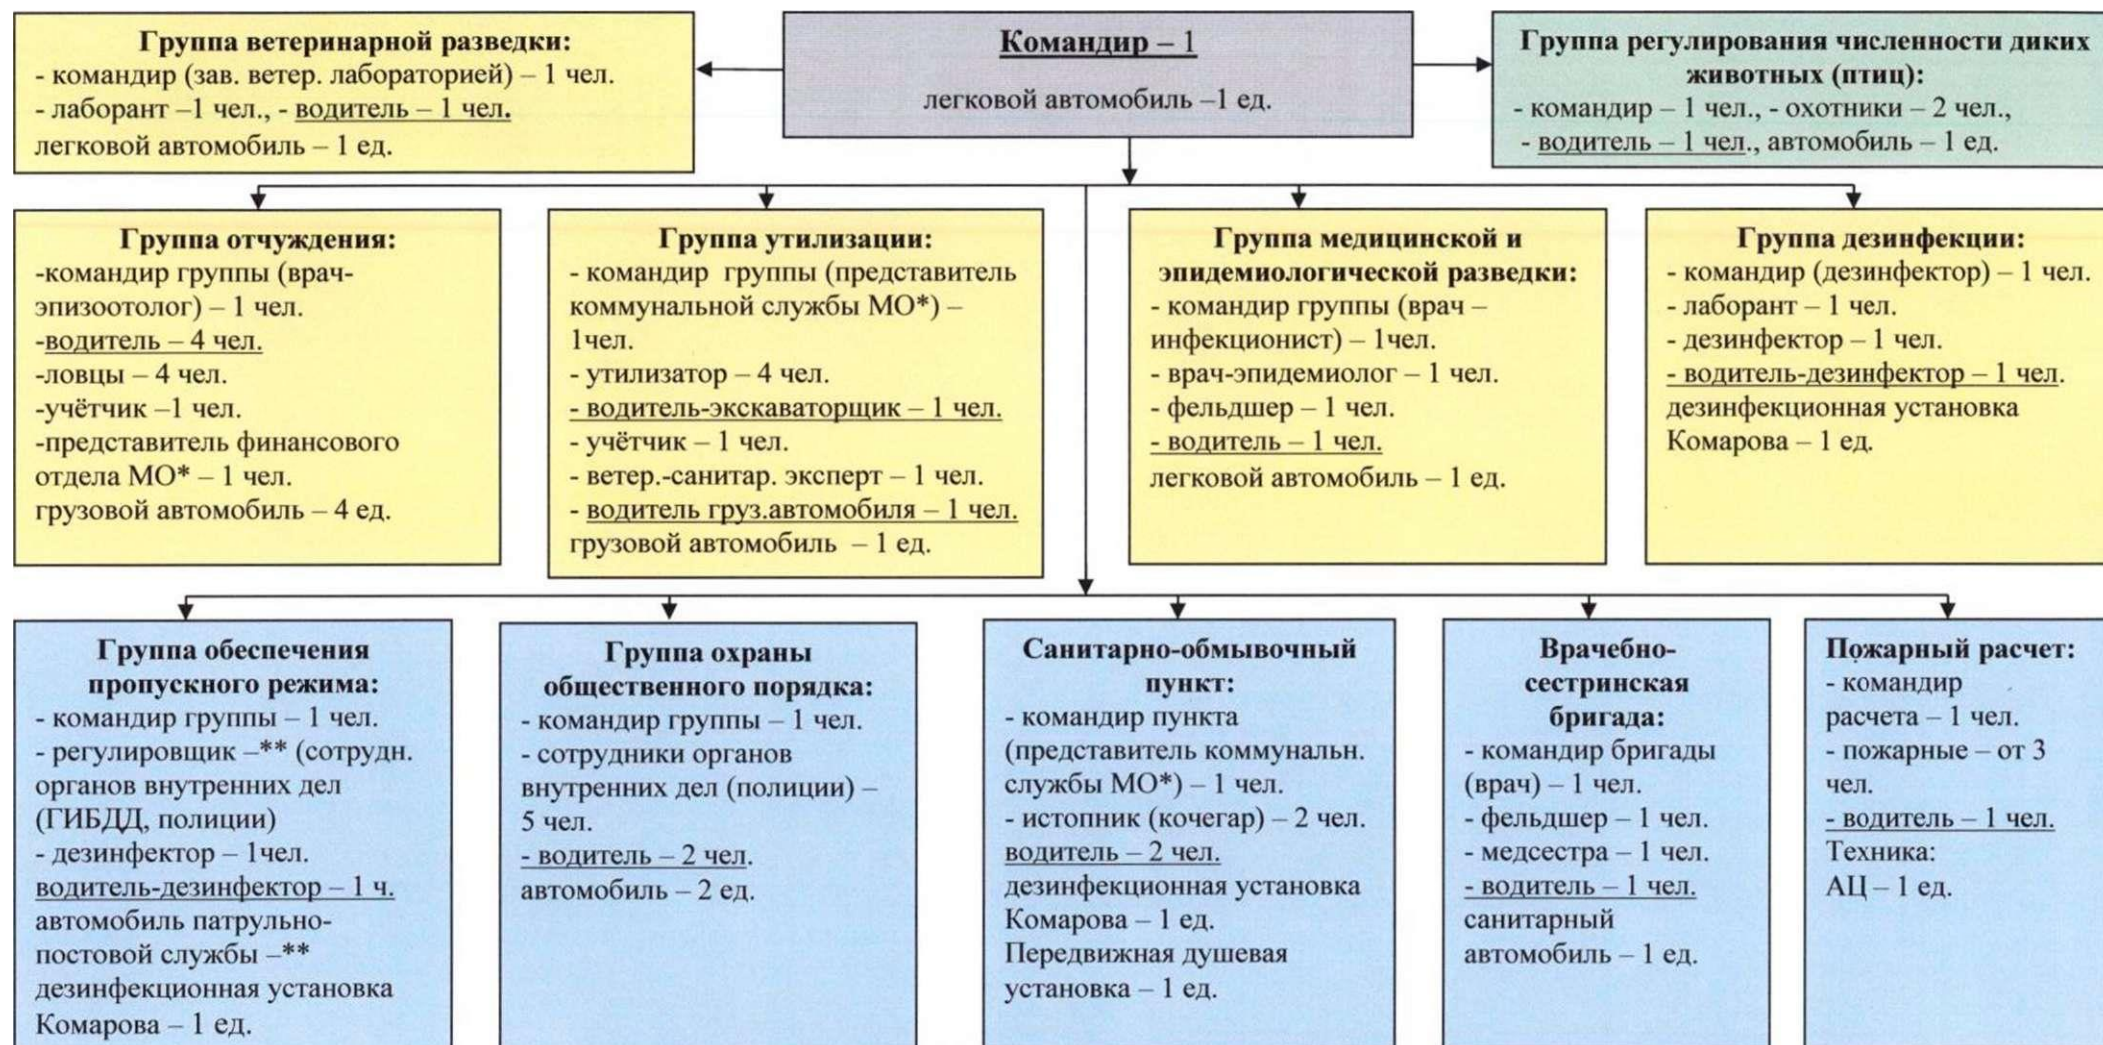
Группа ветеринарной разведки:
- командир (зав. ветер. лабораторией) – 1 чел.
- лаборант –1 чел., - водитель – 1 чел.
легковой автомобиль – 1 ед.

Командир – 1
легковой автомобиль –1 ед.

Группа регулирования численности диких животных (птиц):
- командир – 1 чел., - охотники – 2 чел.,
- водитель – 1 чел., автомобиль – 1 ед.

Группа отчуждения:
-командир группы (врач-эпизоотолог) – 1 чел.
-водитель – 4 чел.
-ловцы – 4 чел.
-учётчик –1 чел.
-представитель финансового отдела МО* – 1 чел.
грузовой автомобиль – 4 ед.

Группа утилизации:
- командир группы (представитель коммунальной службы МО*) – 1чел.
- утилизатор – 4 чел.
- водитель-экскаваторщик – 1 чел.
- учётчик – 1 чел.
- ветер.-санитар. эксперт – 1 чел.
- водитель груз.автомобиля – 1 чел.
грузовой автомобиль – 1 ед.

Группа медицинской и эпидемиологической разведки:
- командир группы (врач – инфекционист) – 1чел.
- врач-эпидемиолог – 1 чел.
- фельдшер – 1 чел.
- водитель – 1 чел.
легковой автомобиль – 1 ед.

Группа дезинфекции:
- командир (дезинфектор) – 1 чел.
- лаборант – 1 чел.
- дезинфектор – 1 чел.
- водитель-дезинфектор – 1 чел.
дезинфекционная установка Комарова – 1 ед.

Группа обеспечения пропускного режима:
- командир группы – 1 чел.
- регулировщик –** (сотрудн. органов внутренних дел (ГИБДД, полиции)
- дезинфектор – 1чел.
водитель-дезинфектор – 1 ч.
автомобиль патрульно-постовой службы –**
дезинфекционная установка Комарова – 1 ед.

Группа охраны общественного порядка:
- командир группы – 1 чел.
- сотрудники органов внутренних дел (полиции) – 5 чел.
- водитель – 2 чел.
автомобиль – 2 ед.

Санитарно-обмывочный пункт:
- командир пункта (представитель коммунальн. службы МО*) – 1 чел.
- истопник (кочегар) – 2 чел.
водитель – 2 чел.
дезинфекционная установка Комарова – 1 ед.
Передвижная душевая установка – 1 ед.

Врачебно-сестринская бригада:
- командир бригады (врач) – 1 чел.
- фельдшер – 1 чел.
- медсестра – 1 чел.
- водитель – 1 чел.
санитарный автомобиль – 1 ед.

Пожарный расчет:
- командир расчета – 1 чел.
- пожарные – от 3 чел.
- водитель – 1 чел.
Техника:
АЦ – 1 ед.